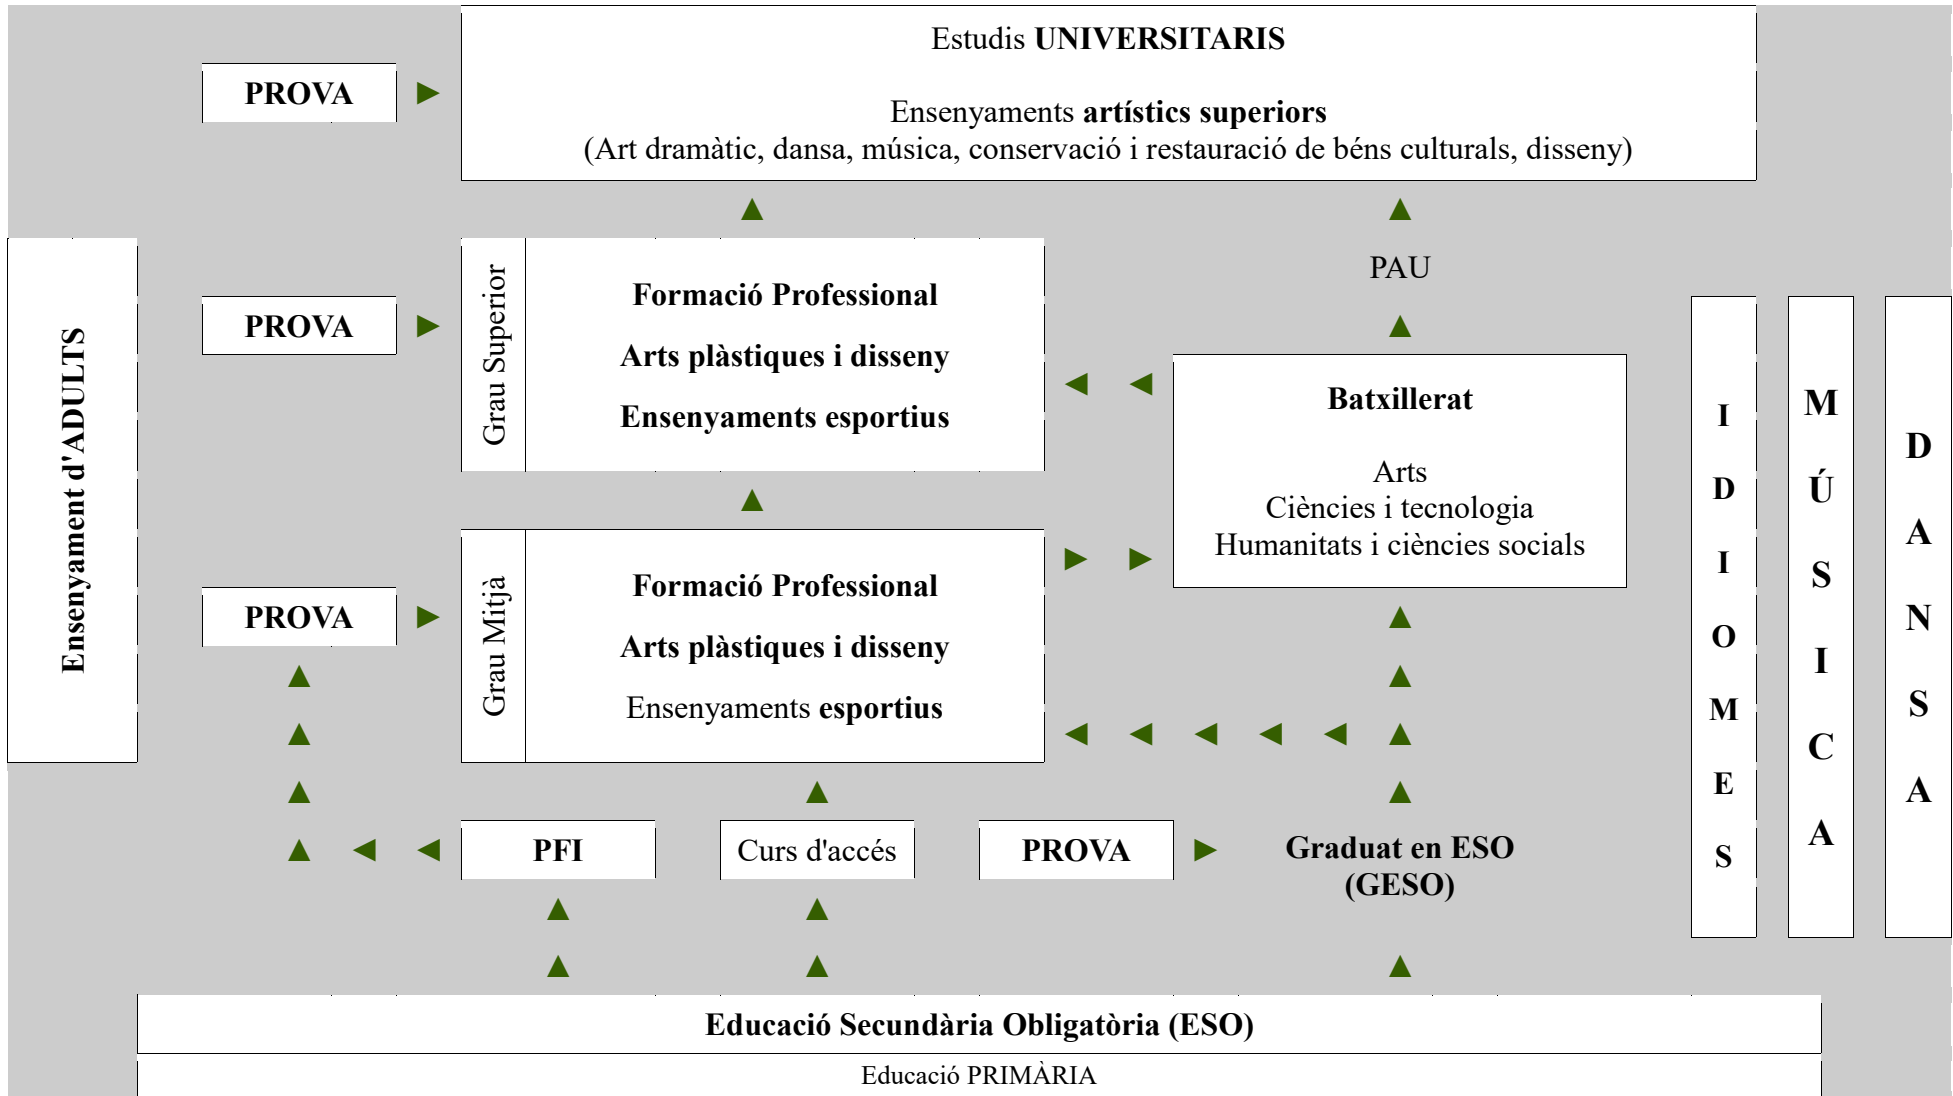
PROVA

Estudis UNIVERSITARIS

Ensenyaments artístics superiors
(Art dramàtic, dansa, música, conservació i restauració de béns culturals, disseny)

Ensenyament d'ADULTS

PROVA

Grau Superior

Formació Professional
Arts plàstiques i disseny
Ensenyaments esportius

PAU

Batxillerat

Arts
Ciències i tecnologia
Humanitats i ciències socials

IDIOMES

MÚSICA

DANSA

PROVA

Grau Mitjà

Formació Professional
Arts plàstiques i disseny
Ensenyaments esportius

PFI

Curs d'accés

PROVA

Graduat en ESO
(GESO)

Educació Secundària Obligatòria (ESO)

Educació PRIMÀRIA